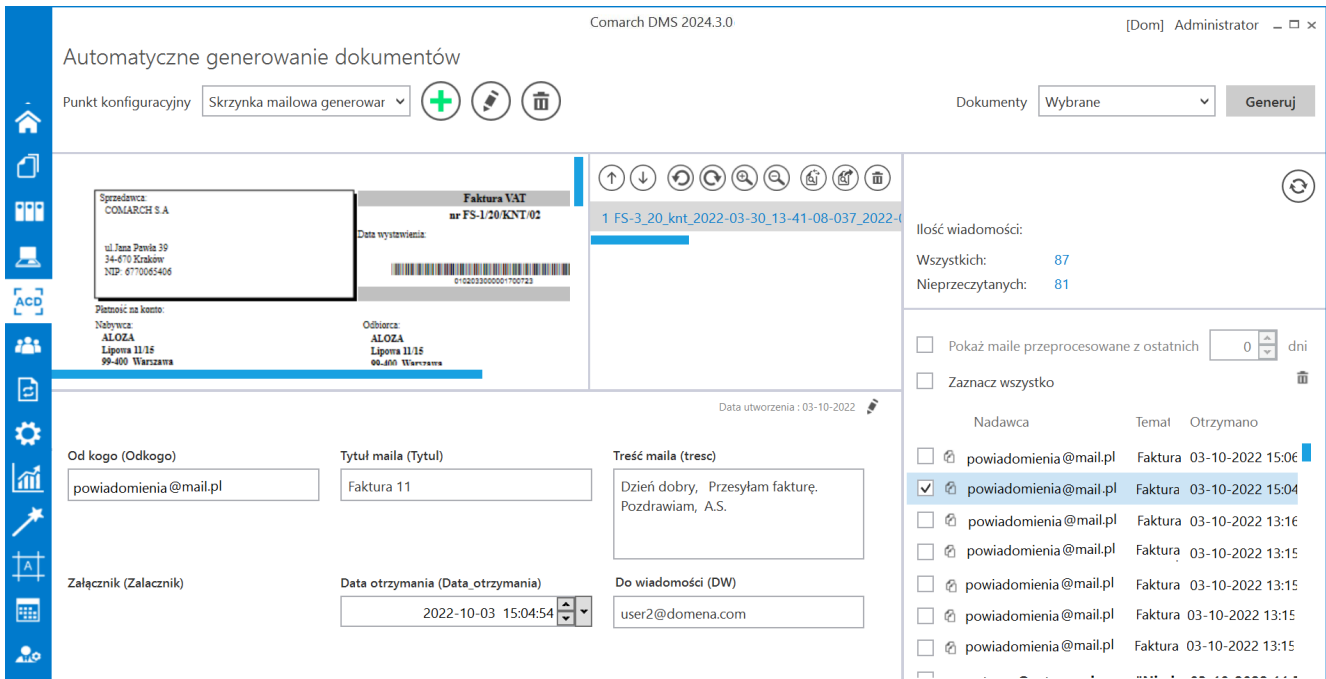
Comarch DMS 2024.3.0

[Dom] Administrator

Automatyczne generowanie dokumentów

Punkt konfiguracyjny Skrzynka mailowa generowar

Dokumenty Wybrane

Generuj

ACD

Sprzedawca:
COMARCH S.A

ul.Jana Pawła 39
34-670 Kraków
NIP: 6770065406

Faktura VAT
nr FS-1/20/KNT/02

Data wystawienia:

010203300001700723

Płatność na konto:

Nabywca:
ALOZA
Lipowa 11/15
99-400 Warszawa

Odbiorca:
ALOZA
Lipowa 11/15
99-400 Warszawa

1 FS-3_20_knt_2022-03-30_13-41-08-037_2022-0

Ilość wiadomości:

Wszystkich: 87

Nieprzeczytanych: 81

Pokaż maile przeprocesowane z ostatnich 0 dni

Zaznacz wszystko

Data utworzenia : 03-10-2022

Od kogo (Odkogo)
powiadomienia@mail.pl

Tytuł maila (Tytul)
Faktura 11

Treść maila (tresc)
Dzień dobry, Przesyłam fakturę.
Pozdrawiam, A.S.

Załącznik (Zalacznik)

Data otrzymania (Data_otrzymania)
2022-10-03 15:04:54

Do wiadomości (DW)
user2@domena.com

| Nadawca | Temat | Otrzymano |
|---|---|---|
| powiadomienia@mail.pl | Faktura | 03-10-2022 15:06 |
| powiadomienia@mail.pl | Faktura | 03-10-2022 15:04 |
| powiadomienia@mail.pl | Faktura | 03-10-2022 13:16 |
| powiadomienia@mail.pl | Faktura | 03-10-2022 13:15 |
| powiadomienia@mail.pl | Faktura | 03-10-2022 13:15 |
| powiadomienia@mail.pl | Faktura | 03-10-2022 13:15 |
| powiadomienia@mail.pl | Faktura | 03-10-2022 13:15 |